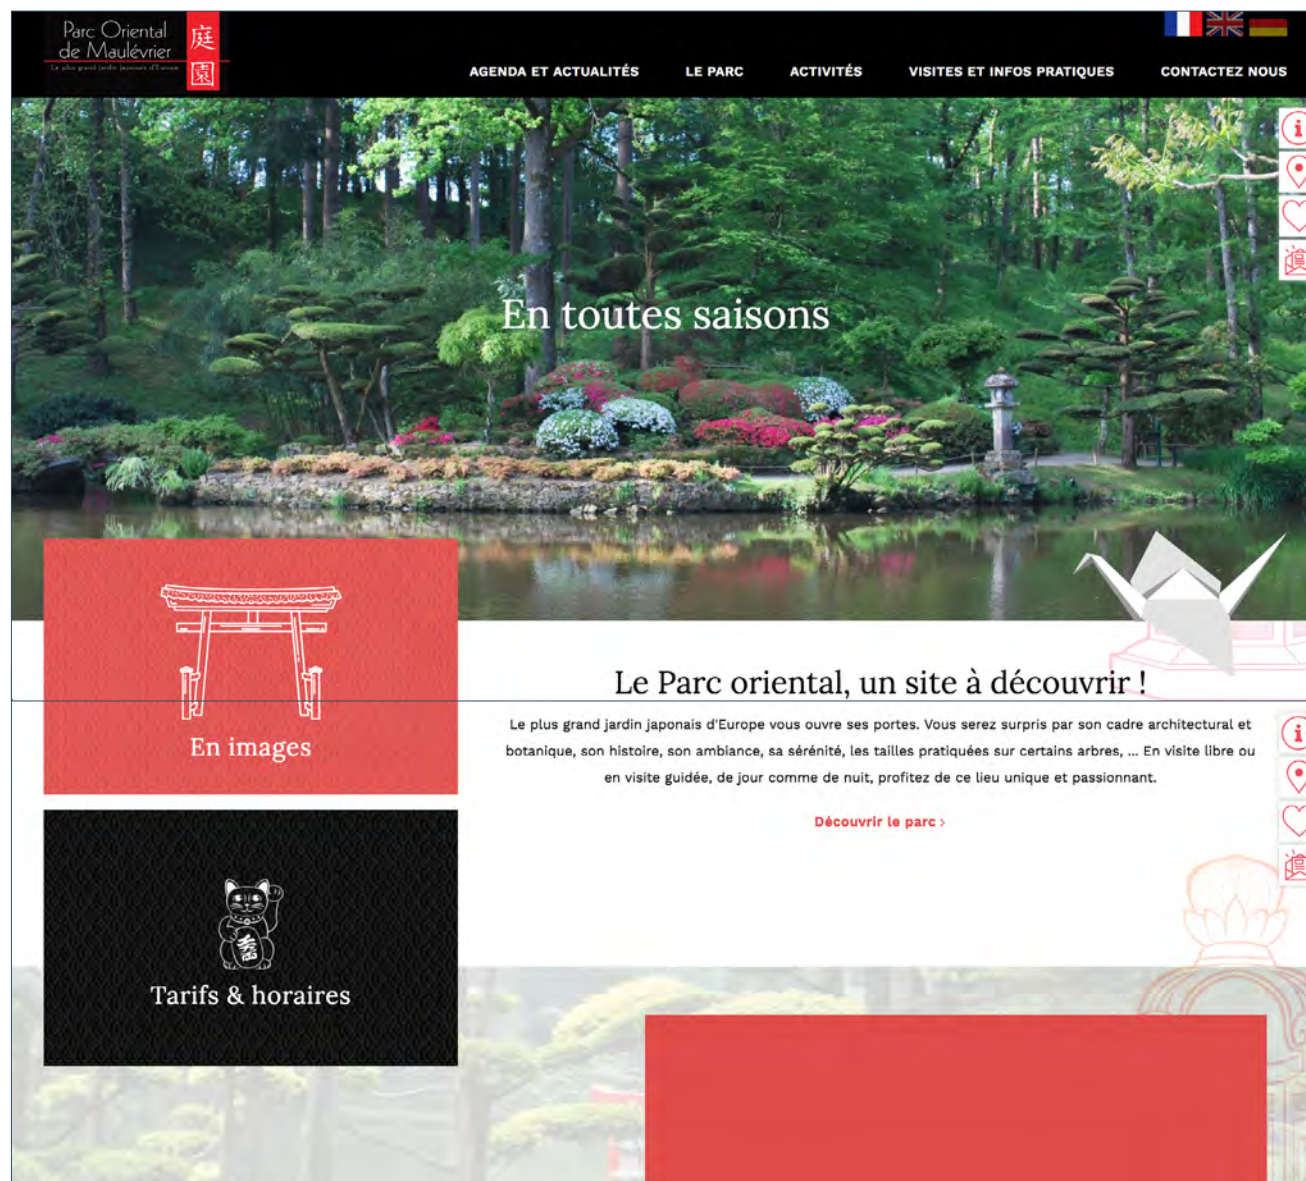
Parc Oriental de Maulévrier 庭園
Le plus grand jardin japonais d'Europe

AGENDA ET ACTUALITÉS LE PARC ACTIVITÉS VISITES ET INFOS PRATIQUES CONTACTEZ NOUS

En toutes saisons

En images

Le Parc oriental, un site à découvrir !

Le plus grand jardin japonais d'Europe vous ouvre ses portes. Vous serez surpris par son cadre architectural et botanique, son histoire, son ambiance, sa sérénité, les tailles pratiquées sur certains arbres, ... En visite libre ou en visite guidée, de jour comme de nuit, profitez de ce lieu unique et passionnant.

Découvrir le parc ›

Tarifs & horaires